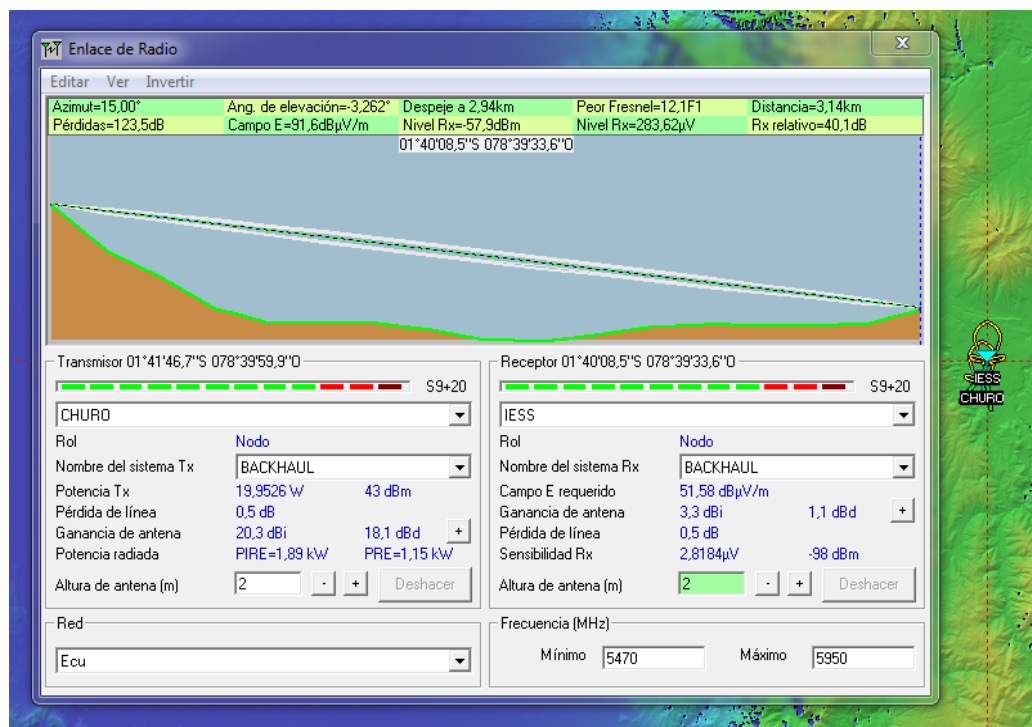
Enlace de Radio

Editar Ver Invertir

| Azimut=15,00° | Ang. de elevación=-3,262° | Despeje a 2,94km | Peor Fresnel=12,1F1 | Distancia=3,14km |
|---|---|---|---|---|
| Pérdidas=123,5dB | Campo E=91,6dBµV/m | Nivel Rx=-57,9dBm | Nivel Rx=283,62µV | Rx relativo=40,1dB |

01°40'08,5"S 078°39'33,6"O

Transmisor 01°41'46,7"S 078°39'59,9"O

S9+20

CHURO

Rol Nodo

Nombre del sistema Tx BACKHAUL

Potencia Tx 19,9526 W 43 dBm

Pérdida de línea 0,5 dB

Ganancia de antena 20,3 dBi 18,1 dBd +

Potencia radiada PIRE=1,89 kW PRE=1,15 kW

Altura de antena (m) 2 - + Deshacer

Red

Ecu

Receptor 01°40'08,5"S 078°39'33,6"O

S9+20

IESS

Rol Nodo

Nombre del sistema Rx BACKHAUL

Campo E requerido 51,58 dBµV/m

Ganancia de antena 3,3 dBi 1,1 dBd +

Pérdida de línea 0,5 dB

Sensibilidad Rx 2,8184µV -98 dBm

Altura de antena (m) 2 - + Deshacer

Frecuencia (MHz)

Mínimo 5470 Máximo 5950

IESS
CHURO